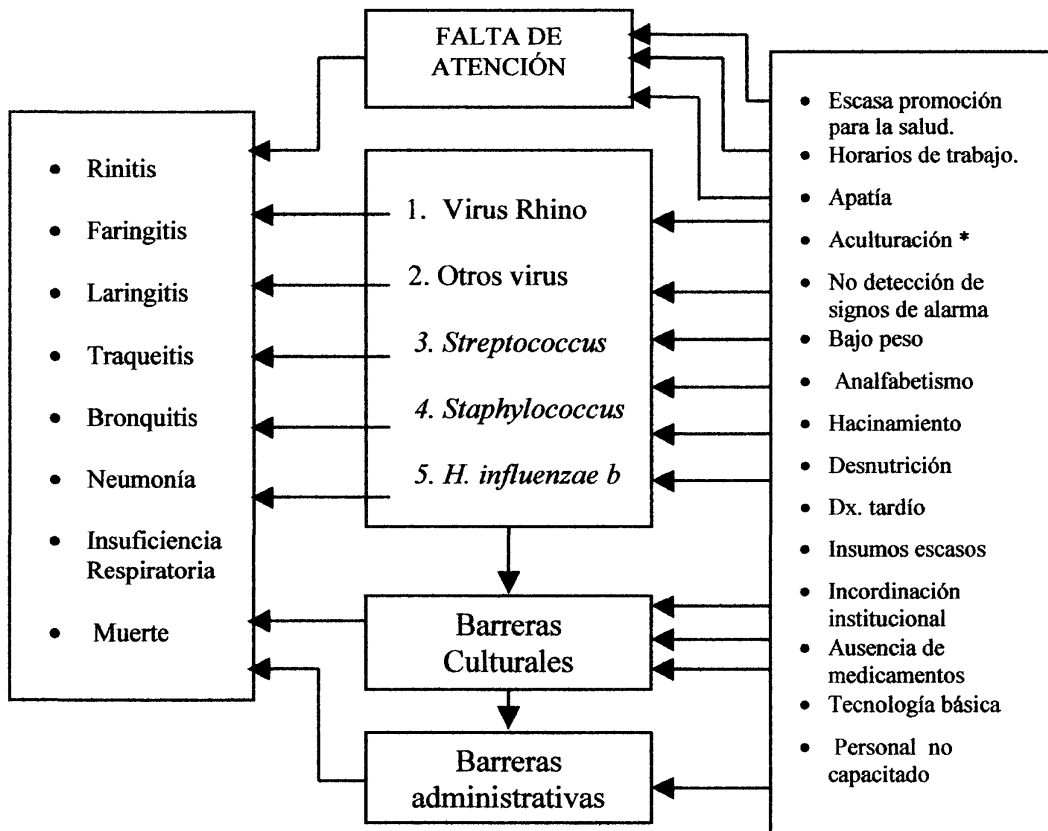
FALTA DE ATENCIÓN

• Rinitis
• Faringitis
• Laringitis
• Traqueitis
• Bronquitis
• Neumonía
• Insuficiencia Respiratoria
• Muerte

1. Virus Rhino
2. Otros virus
3. *Streptococcus*
4. *Staphylococcus*
5. *H. influenzae b*

Barreras Culturales

Barreras administrativas

• Escasa promoción para la salud.
• Horarios de trabajo.
• Apatía
• Aculturación *
• No detección de signos de alarma
• Bajo peso
• Analfabetismo
• Hacinamiento
• Desnutrición
• Dx. tardío
• Insumos escasos
• Incordinación institucional
• Ausencia de medicamentos
• Tecnología básica
• Personal no capacitado